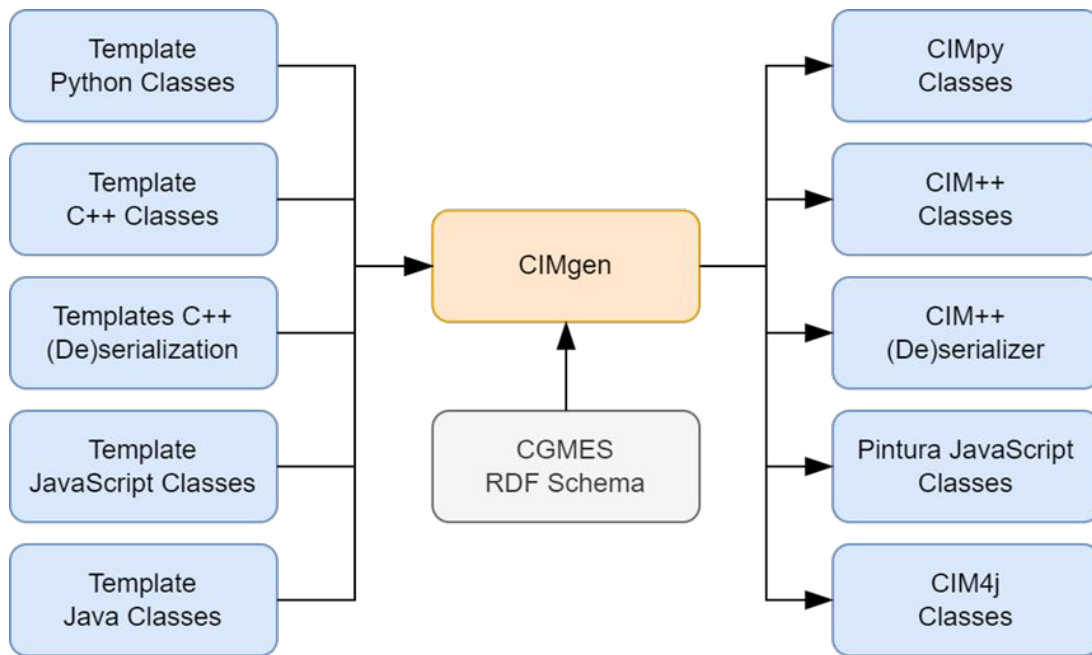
Template
Python Classes

Template
C++ Classes

Templates C++
(De)serialization

Template
JavaScript Classes

Template
Java Classes

CIMgen

CGMES
RDF Schema

CIMpy
Classes

CIM++
Classes

CIM++
(De)serializer

Pintura JavaScript
Classes

CIM4j
Classes